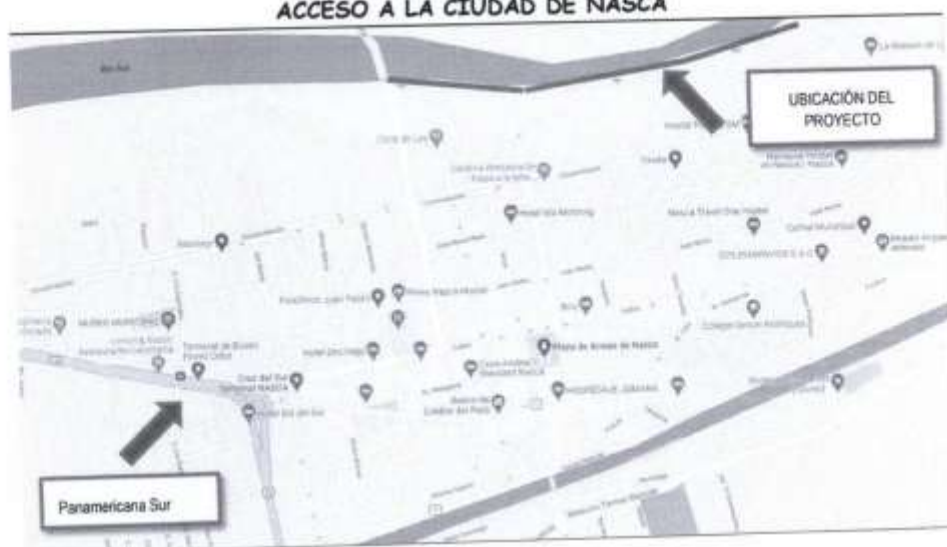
ACCESO A LA CIUDAD DE NASCA

UBICACIÓN DEL PROYECTO

Panamericana Sur

Plaza de Armas de Nasca

Terminal de Buses

Cruz del Sur Terminal NASCA

Hotel Oro Viejo

Nasca Travel Inn Hostel

Colegio Simón Bolívar